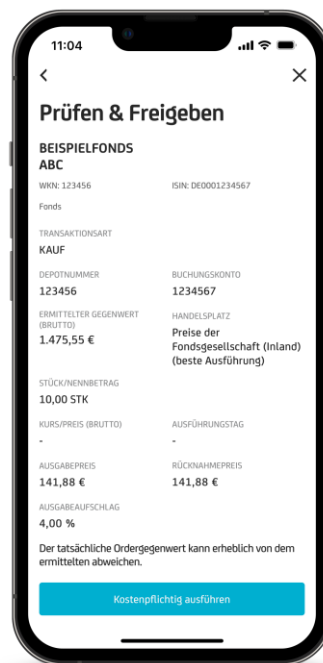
11:04

<

×

Prüfen & Freigeben

BEISPIELFONDS ABC

WKN: 123456

ISIN: DE0001234567

Fonds

TRANSAKTIONSART
KAUF

DEPOTNUMMER
123456

BUCHUNGSKONTO
1234567

ERMITTELTER GEGENWERT (BRUTTO)
1.475,55 €

HANDELSPLATZ
Preise der Fondsgesellschaft (Inland) (beste Ausführung)

STÜCK/NENNBETRAG
10,00 STK

KURS/PREIS (BRUTTO)
-

AUSFÜHRUNGSTAG
-

AUSGABEPREIS
141,88 €

RÜCKNAHMEPREIS
141,88 €

AUSGABEAUFSCHLAG
4,00 %

Der tatsächliche Ordergegenwert kann erheblich von dem ermittelten abweichen.

Kostenpflichtig ausführen